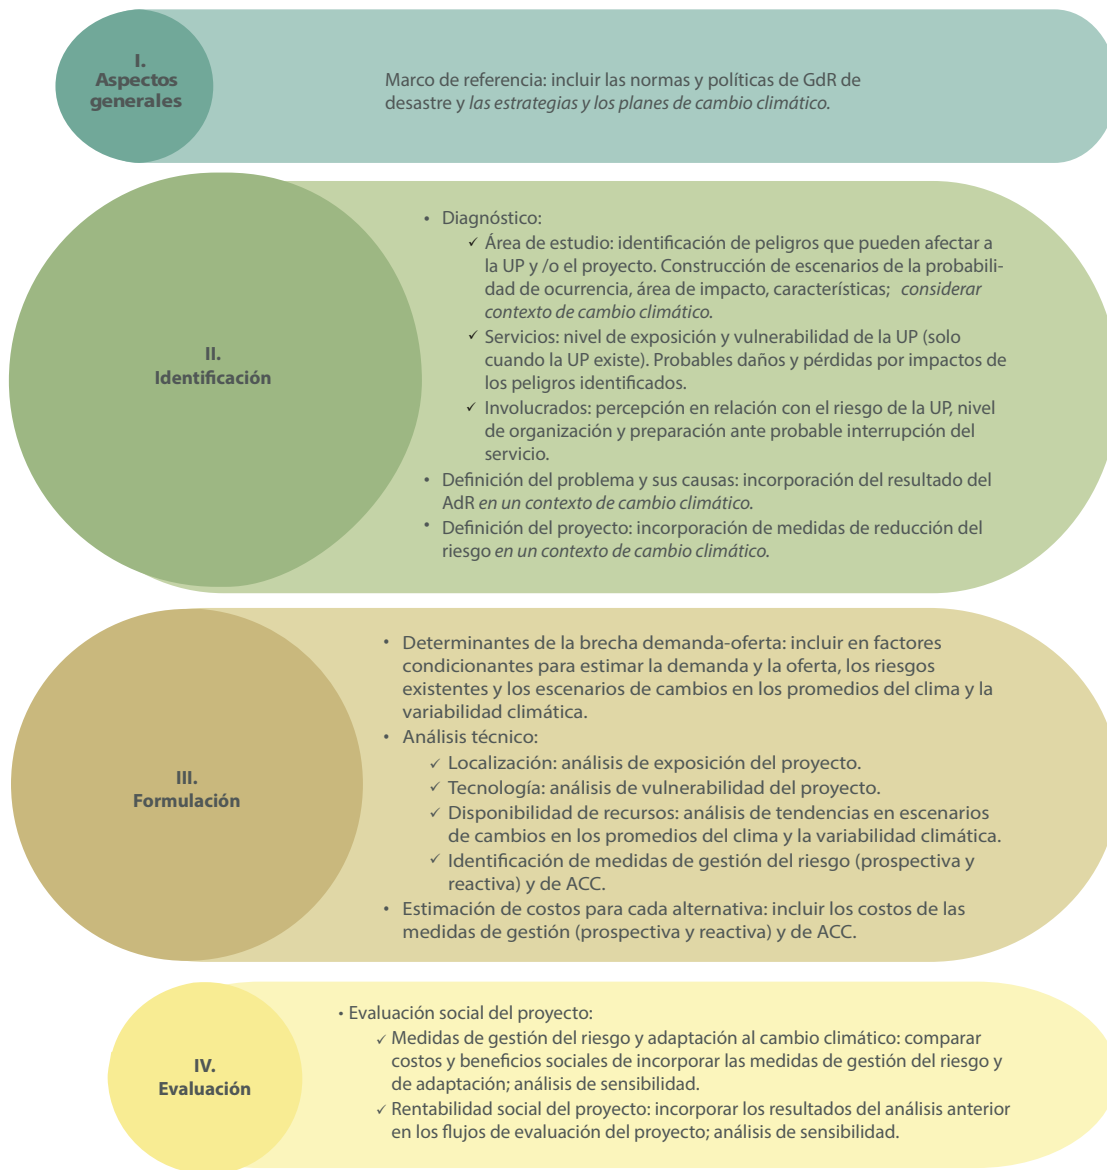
I.
Aspectos generales

Marco de referencia: incluir las normas y políticas de GdR de desastre y *las estrategias y los planes de cambio climático.*

II.
Identificación

• Diagnóstico:
✓ Área de estudio: identificación de peligros que pueden afectar a la UP y /o el proyecto. Construcción de escenarios de la probabilidad de ocurrencia, área de impacto, características; *considerar contexto de cambio climático.*
✓ Servicios: nivel de exposición y vulnerabilidad de la UP (solo cuando la UP existe). Probables daños y pérdidas por impactos de los peligros identificados.
✓ Involucrados: percepción en relación con el riesgo de la UP, nivel de organización y preparación ante probable interrupción del servicio.
• Definición del problema y sus causas: incorporación del resultado del AdR *en un contexto de cambio climático.*
• Definición del proyecto: incorporación de medidas de reducción del riesgo *en un contexto de cambio climático.*

III.
Formulación

• Determinantes de la brecha demanda-oferta: incluir en factores condicionantes para estimar la demanda y la oferta, los riesgos existentes y los escenarios de cambios en los promedios del clima y la variabilidad climática.
• Análisis técnico:
✓ Localización: análisis de exposición del proyecto.
✓ Tecnología: análisis de vulnerabilidad del proyecto.
✓ Disponibilidad de recursos: análisis de tendencias en escenarios de cambios en los promedios del clima y la variabilidad climática.
✓ Identificación de medidas de gestión del riesgo (prospectiva y reactiva) y de ACC.
• Estimación de costos para cada alternativa: incluir los costos de las medidas de gestión (prospectiva y reactiva) y de ACC.

IV.
Evaluación

• Evaluación social del proyecto:
✓ Medidas de gestión del riesgo y adaptación al cambio climático: comparar costos y beneficios sociales de incorporar las medidas de gestión del riesgo y de adaptación; análisis de sensibilidad.
✓ Rentabilidad social del proyecto: incorporar los resultados del análisis anterior en los flujos de evaluación del proyecto; análisis de sensibilidad.